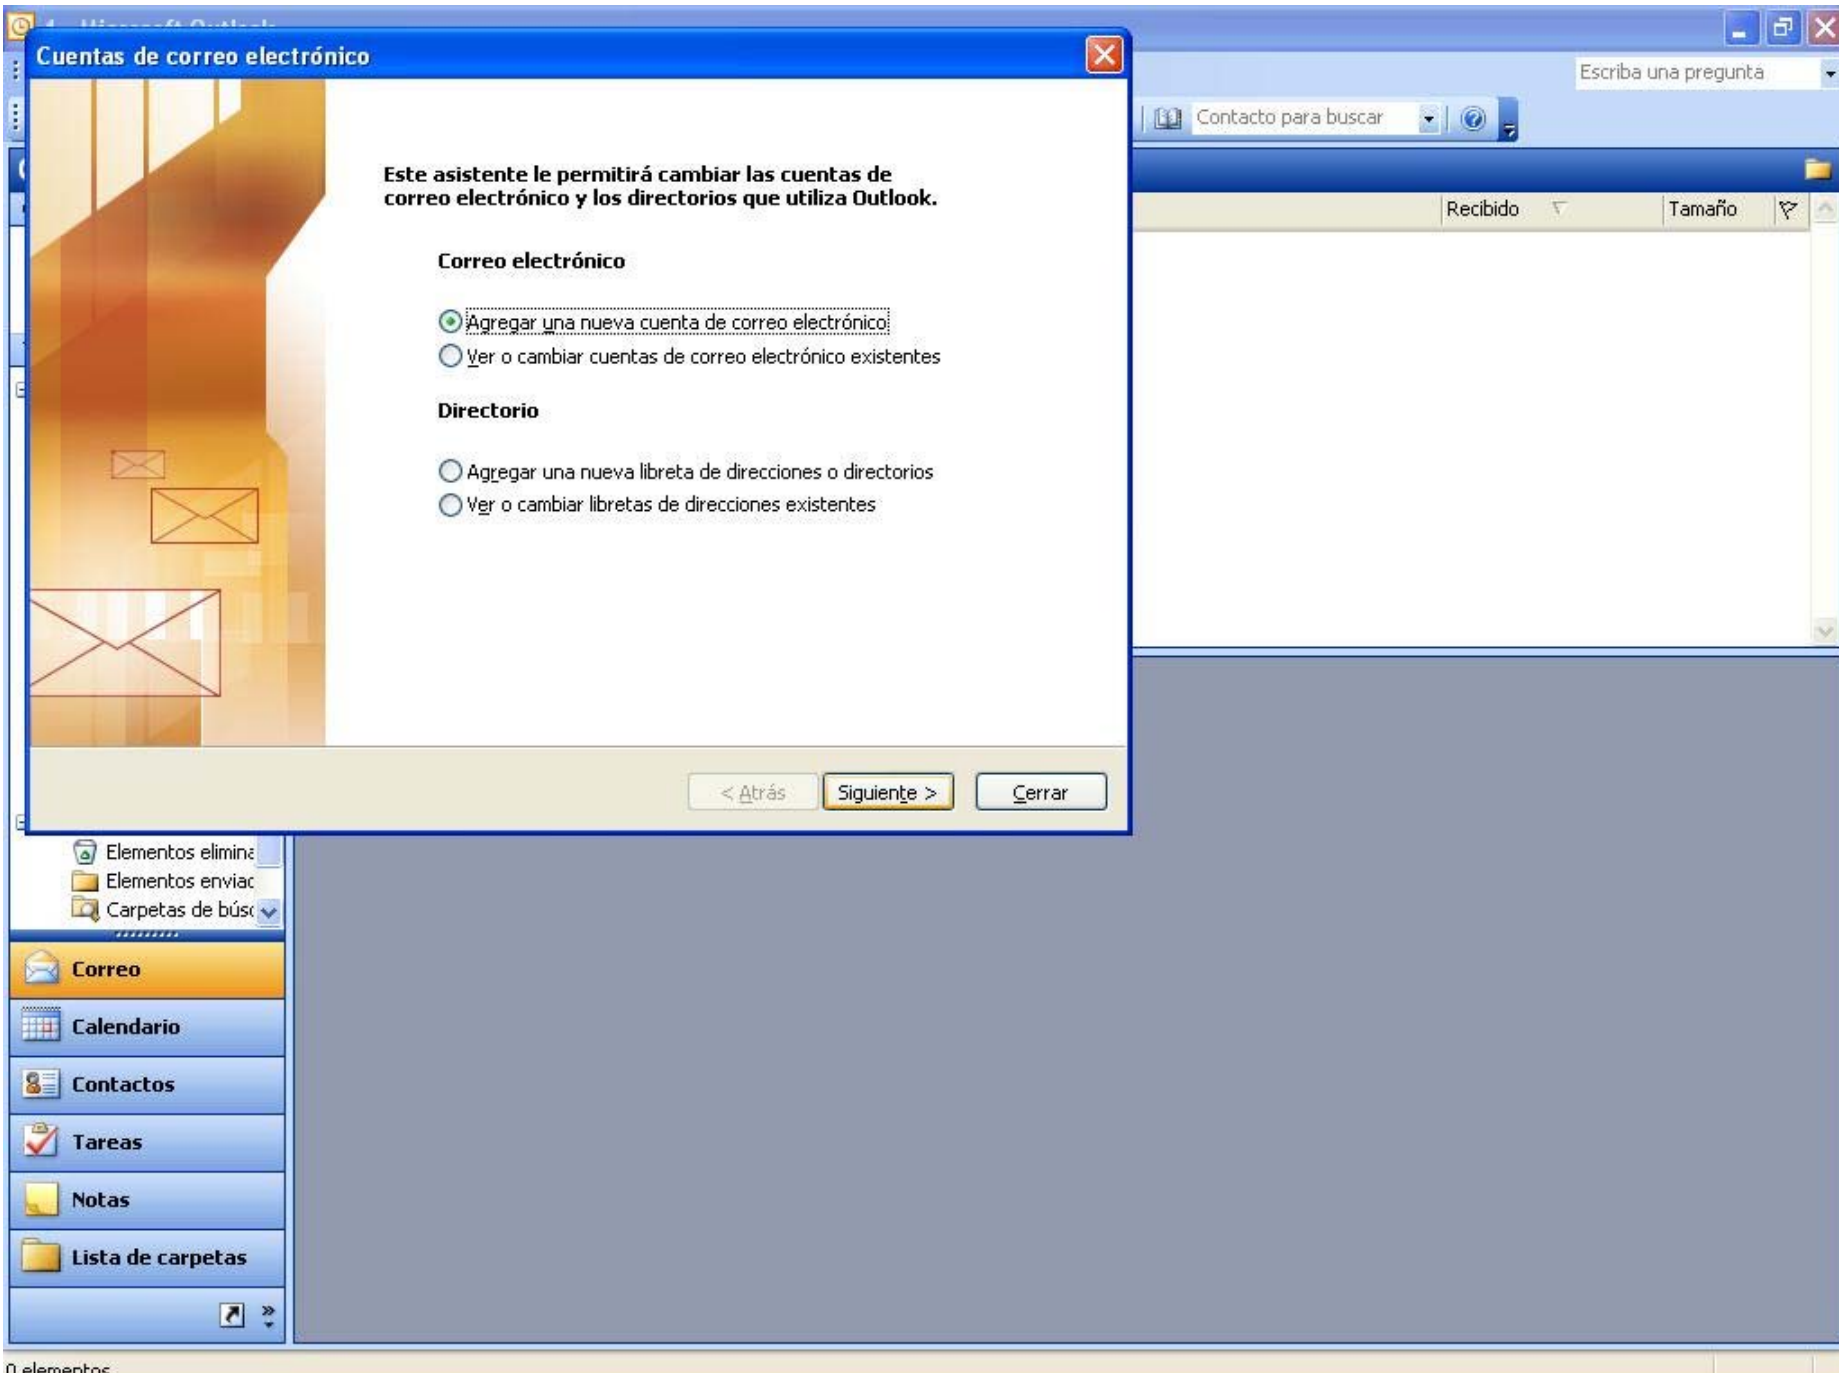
Cuentas de correo electrónico

Este asistente le permitirá cambiar las cuentas de correo electrónico y los directorios que utiliza Outlook.

Correo electrónico

Agregar una nueva cuenta de correo electrónico

Ver o cambiar cuentas de correo electrónico existentes

Directorio

Agregar una nueva libreta de direcciones o directorios

Ver o cambiar libretas de direcciones existentes

< Atrás

Siguiente >

Cerrar

Escriba una pregunta

Contacto para buscar

Recibido

Tamaño

Elementos elimina

Elementos enviac

Carpetas de búsc

Correo

Calendario

Contactos

Tareas

Notas

Lista de carpetas

0 elementos